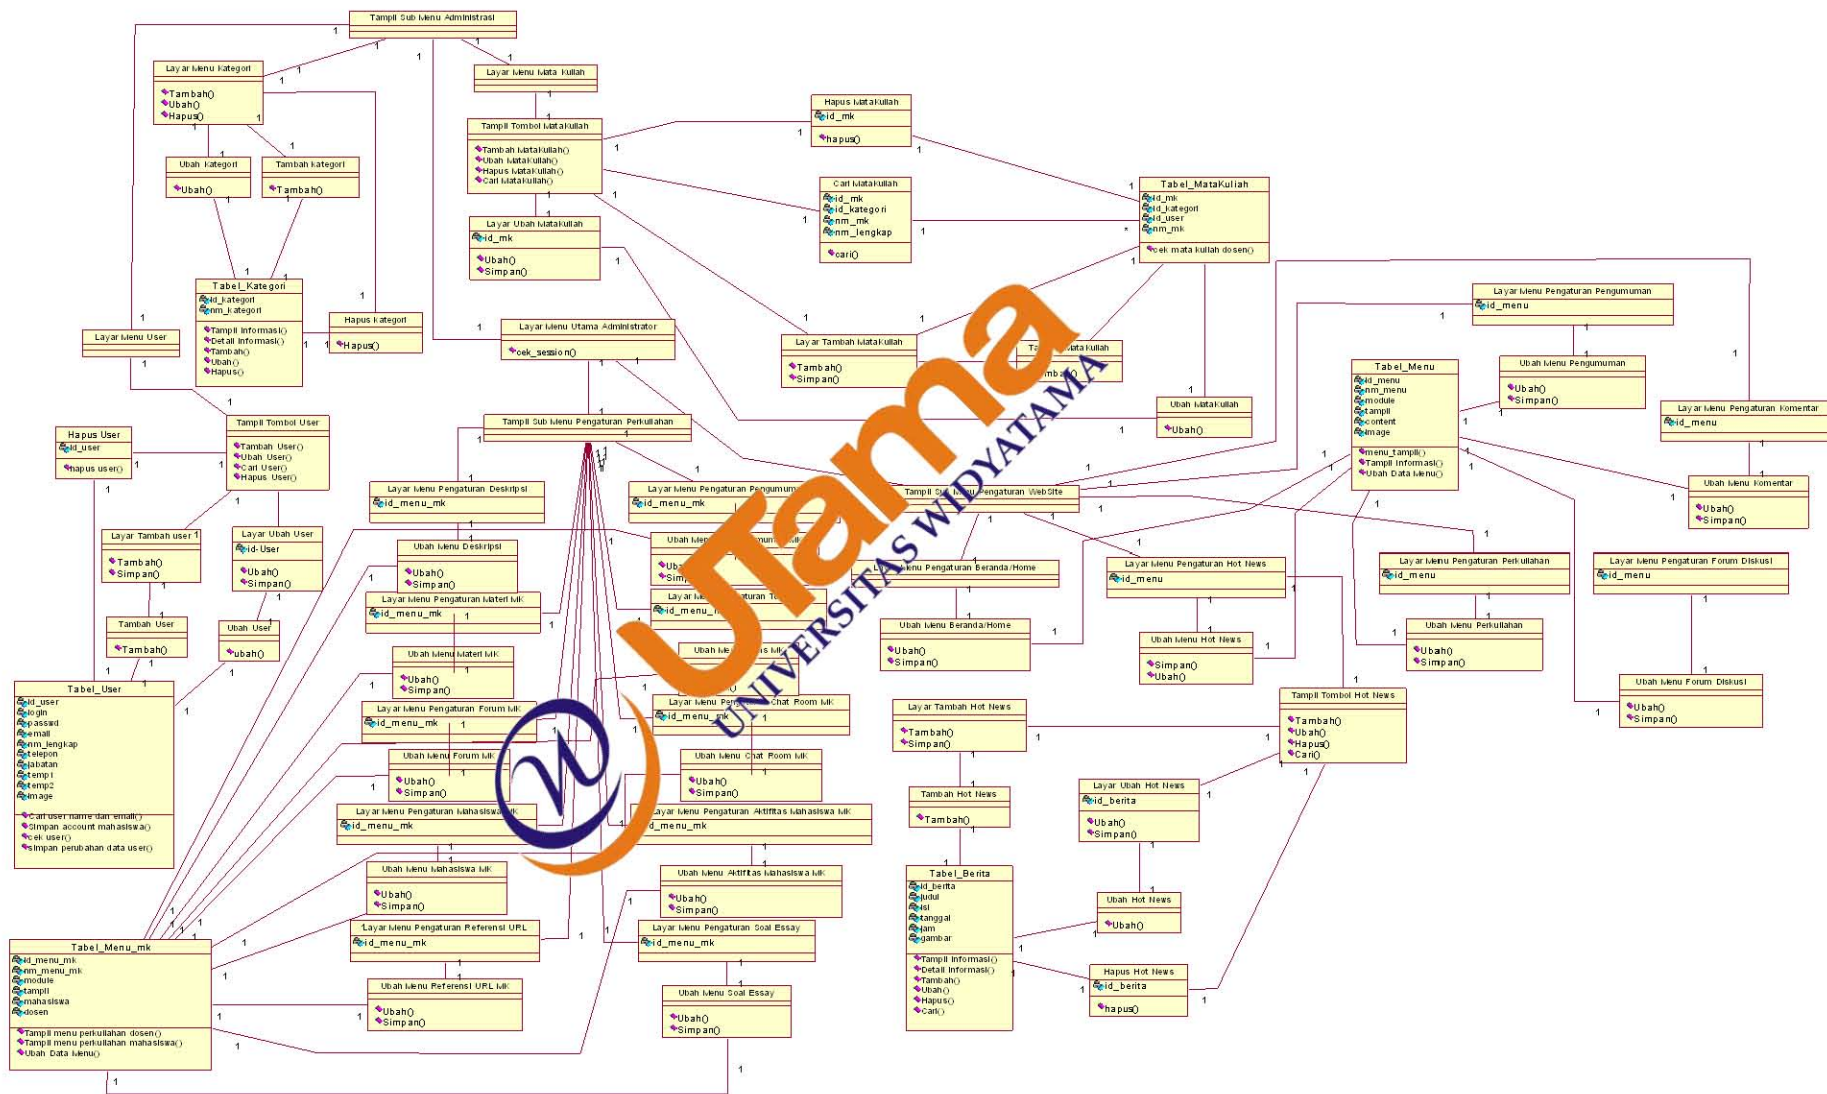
Tampil Sub Menu Administrasi

Layar Menu Kategori
Tambah()
Ubah()
Hapus()

Ubah kategori
Ubah()

Tambah kategori
Tambah()

Tabel_Kategori
id_kategori
nm_kategori
Tampil Informasi()
Detail Informasi()
Tambah()
Ubah()
Hapus()

Hapus kategori
Hapus()

Layar Menu User

Layar Menu Mata Kuliah

Tampil Tombol MataKuliah
Tambah MataKuliah()
Ubah MataKuliah()
Hapus MataKuliah()
Cari MataKuliah()

Layar Ubah MataKuliah
id_mk
Ubah()
Simpan()

Hapus MataKuliah
id_mk
hapus()

Cari MataKuliah
id_mk
id_kategori
nm_mk
nm_lengkap
cari()

Tabel_MataKuliah
id_mk
id_kategori
id_user
nm_mk
cek mata kuliah dosen()

Layar Menu Utama Administrator
cek_session()

Layar Tambah MataKuliah
Tambah()
Simpan()

Tambah MataKuliah
Tambah()

Ubah MataKuliah
Ubah()

Hapus User
id_user
hapus user()

Tampil Tombol User
Tambah User()
Ubah User()
Cari User()
Hapus User()

Layar Tambah user
Tambah()
Simpan()

Layar Ubah User
id-User
Ubah()
Simpan()

Tambah User
Tambah()

Ubah User
ubah()

Tabel_User
id_user
login
passwd
email
nm_lengkap
telepon
jabatan
temp1
temp2
image
Cari user name dan email()
Simpan account mahasiswa()
cek user()
simpan perubahan data user()

Tampil Sub Menu Pengaturan Perkuliahan

Layar Menu Pengaturan Deskripsi
id_menu_mk

Ubah Menu Deskripsi
Ubah()
Simpan()

Layar Menu Pengaturan Materi MK
id_menu_mk

Ubah Menu Materi MK
Ubah()
Simpan()

Layar Menu Pengaturan Forum MK
id_menu_mk

Ubah Menu Forum MK
Ubah()
Simpan()

Layar Menu Pengaturan Mahasiswa MK
id_menu_mk

Ubah Menu Mahasiswa MK
Ubah()
Simpan()

Layar Menu Pengaturan Referensi URL
id_menu_mk

Ubah Menu Referensi URL MK
Ubah()
Simpan()

Tabel_Menu_mk
id_menu_mk
nm_menu_mk
module
tampil
mahasiswa
dosen
Tampil menu perkuliahan dosen()
Tampil menu perkuliahan mahasiswa()
Ubah Data Menu()

Layar Menu Pengaturan Pengumuman
id_menu_mk

Layar Menu Pengaturan Chat Room MK
id_menu_mk

Ubah Menu Chat Room MK
Ubah()
Simpan()

Layar Menu Pengaturan Aktifitas Mahasiswa MK
id_menu_mk

Ubah Menu Aktifitas Mahasiswa MK
Ubah()
Simpan()

Layar Menu Pengaturan Soal Essay
id_menu_mk

Ubah Menu Soal Essay
Ubah()
Simpan()

Tampil Sub Menu Pengaturan WebSite

Layar Menu Pengaturan Beranda/Home

Ubah Menu Beranda/Home
Ubah()
Simpan()

Layar Menu Pengaturan Hot News
id_menu

Ubah Menu Hot News
Simpan()
Ubah()

Layar Tambah Hot News
Tambah()
Simpan()

Tambah Hot News
Tambah()

Tabel_Berita
id_berita
judul
isi
tanggal
jam
gambar
Tampil Informasi()
Detail Informasi()
Tambah()
Ubah()
Hapus()
Cari()

Layar Ubah Hot News
id_berita
Ubah()
Simpan()

Ubah Hot News
Ubah()

Hapus Hot News
id_berita
hapus()

Tampil Tombol Hot News
Tambah()
Ubah()
Hapus()
Cari()

Layar Menu Pengaturan Pengumuman
id_menu

Ubah Menu Pengumuman
Ubah()
Simpan()

Tabel_Menu
id_menu
nm_menu
module
tampil
content
image
menu_tampil()
Tampil Informasi()
Ubah Data Menu()

Layar Menu Pengaturan Komentar
id_menu

Ubah Menu Komentar
Ubah()
Simpan()

Layar Menu Pengaturan Perkuliahan
id_menu

Ubah Menu Perkuliahan
Ubah()
Simpan()

Layar Menu Pengaturan Forum Diskusi
id_menu

Ubah Menu Forum Diskusi
Ubah()
Simpan()

Utama
UNIVERSITAS WIDYATAMA